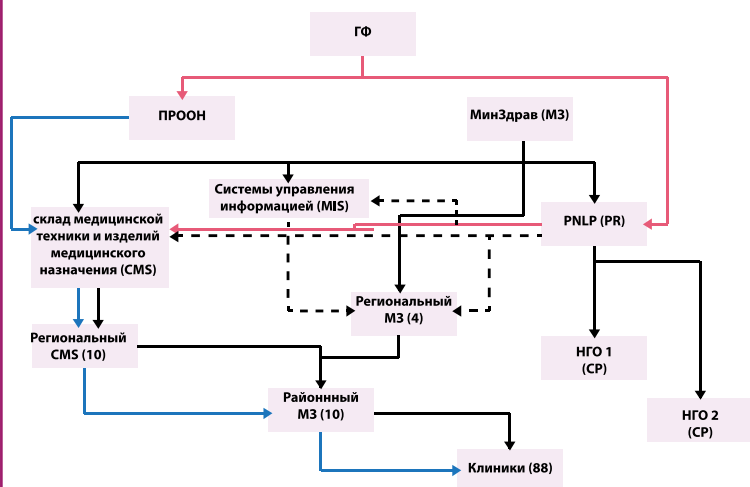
ГФ

ПРООН

МинЗдрав (МЗ)

Системы управления информацией (MIS)

склад медицинской техники и изделий медицинского назначения (CMS)

PNLP (PR)

Региональный МЗ (4)

Региональный CMS (10)

НГО 1 (СР)

Районнный МЗ (10)

НГО 2 (СР)

Клиники (88)